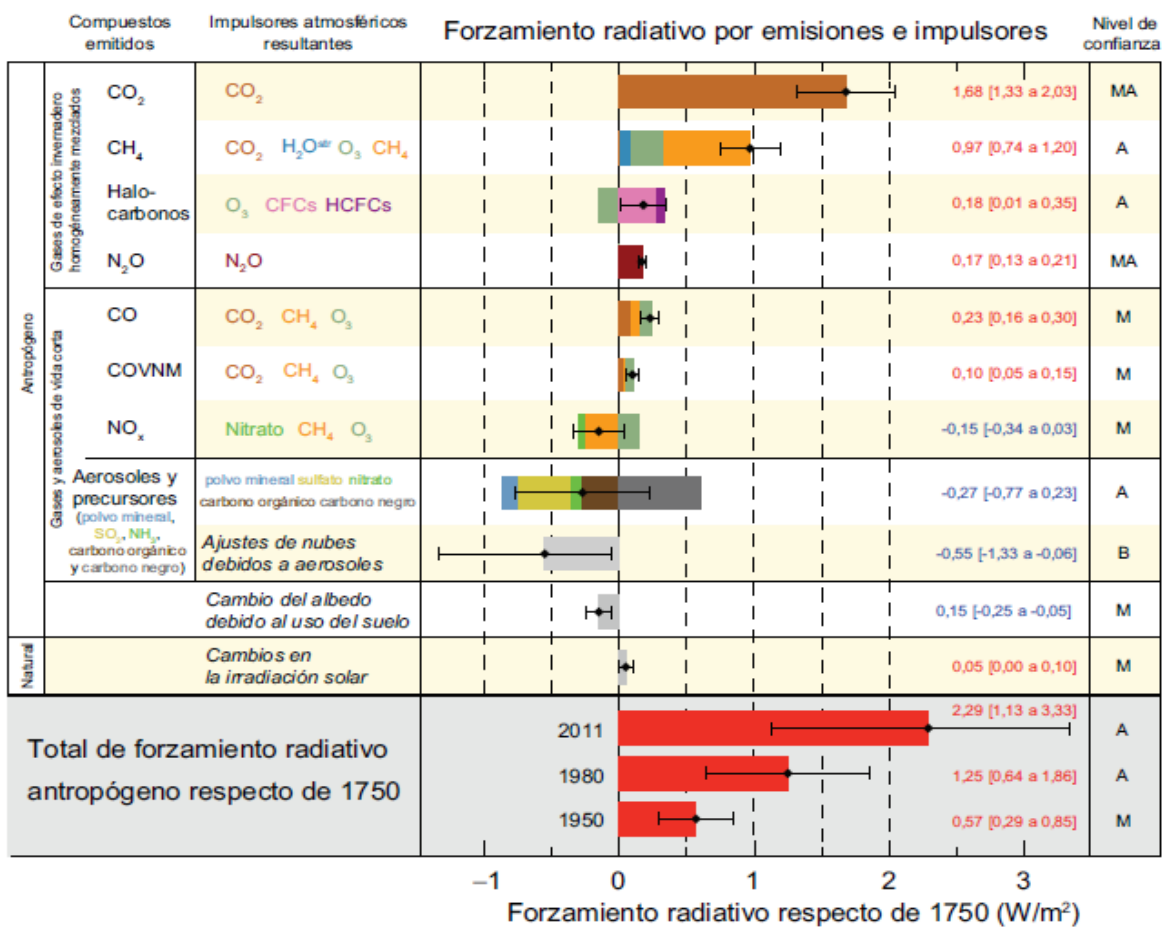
Compuestos emitidos

Impulsores atmosféricos resultantes

Forzamiento radiativo por emisiones e impulsores

Nivel de confianza

Antropógeno

Gases de efecto invernadero homogéneamente mezclados

Gases y aerosoles de vida corta

Natural

| Compuestos emitidos | Impulsores atmosféricos resultantes | Forzamiento radiativo | Nivel de confianza |
|---|---|---|---|
| $CO_2$ | $CO_2$ | 1,68 [1,33 a 2,03] | MA |
| $CH_4$ | $CO_2$ $H_2O^{str}$ $O_3$ $CH_4$ | 0,97 [0,74 a 1,20] | A |
| Halo-carbonos | $O_3$ CFCs HCFCs | 0,18 [0,01 a 0,35] | A |
| $N_2O$ | $N_2O$ | 0,17 [0,13 a 0,21] | MA |
| CO | $CO_2$ $CH_4$ $O_3$ | 0,23 [0,16 a 0,30] | M |
| COVNM | $CO_2$ $CH_4$ $O_3$ | 0,10 [0,05 a 0,15] | M |
| $NO_x$ | Nitrato $CH_4$ $O_3$ | -0,15 [-0,34 a 0,03] | M |
| Aerosoles y precursores (polvo mineral, $SO_2$, $NH_3$, carbono orgánico y carbono negro) | polvo mineral sulfato nitrato carbono orgánico carbono negro | -0,27 [-0,77 a 0,23] | A |
| | Ajustes de nubes debidos a aerosoles | -0,55 [-1,33 a -0,06] | B |
| | Cambio del albedo debido al uso del suelo | 0,15 [-0,25 a -0,05] | M |
| | Cambios en la irradiación solar | 0,05 [0,00 a 0,10] | M |

Total de forzamiento radiativo antropógeno respecto de 1750

| Año | Forzamiento | Nivel |
|---|---|---|
| 2011 | 2,29 [1,13 a 3,33] | A |
| 1980 | 1,25 [0,64 a 1,86] | A |
| 1950 | 0,57 [0,29 a 0,85] | M |

−1 0 1 2 3

Forzamiento radiativo respecto de 1750 (W/m$^2$)